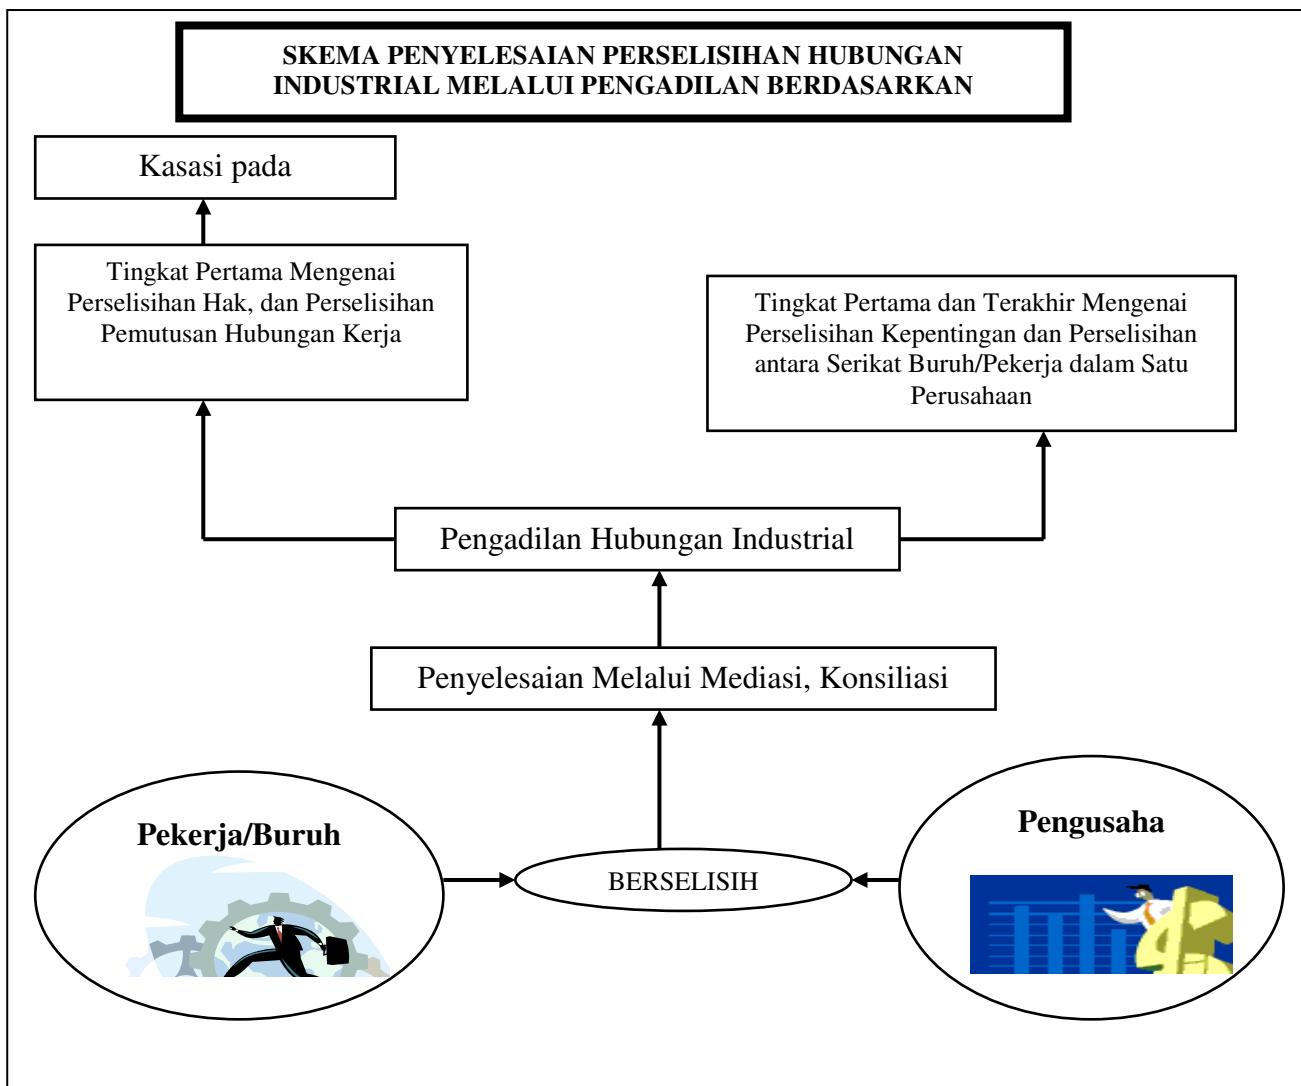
SKEMA PENYELESAIAN PERSELISIHAN HUBUNGAN INDUSTRIAL MELALUI PENGADILAN BERDASARKAN

Kasasi pada

Tingkat Pertama Mengenai Perselisihan Hak, dan Perselisihan Pemutusan Hubungan Kerja

Tingkat Pertama dan Terakhir Mengenai Perselisihan Kepentingan dan Perselisihan antara Serikat Buruh/Pekerja dalam Satu Perusahaan

Pengadilan Hubungan Industrial

Penyelesaian Melalui Mediasi, Konsiliasi

Pekerja/Buruh

BERSELISIH

Pengusaha